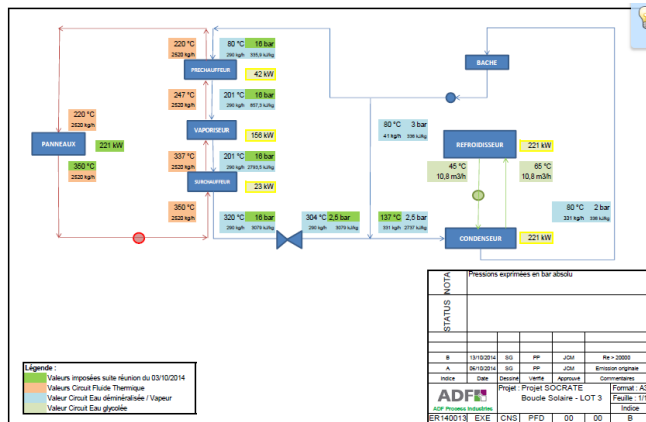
220 °C
2520 kg/h
80 °C 16 bar
290 kg/h 555,9 kJ/kg
PRECHAUFFEUR
42 kW
BACHE
247 °C
2520 kg/h
201 °C 16 bar
290 kg/h 857,3 kJ/kg
220 °C
2520 kg/h
VAPORISEUR
156 kW
80 °C 3 bar
41 kg/h 336 kJ/kg
PANNEAUX
221 kW
REFROIDISSEUR
221 kW
337 °C
2520 kg/h
201 °C 16 bar
290 kg/h 2790,5 kJ/kg
350 °C
2520 kg/h
SURCHAUFFEUR
23 kW
45 °C
10,8 m3/h
65 °C
10,8 m3/h
350 °C
2520 kg/h
320 °C 16 bar
290 kg/h 3079 kJ/kg
304 °C 2,5 bar
290 kg/h 3079 kJ/kg
137 °C 2,5 bar
331 kg/h 2737 kJ/kg
80 °C 2 bar
331 kg/h 336 kJ/kg
CONDENSEUR
221 kW

| NOTA | Pressions exprimées en bar absolu |
|---|---|
| STATUS | |

| B | 13/10/2014 | SG | PP | JCM | Re > 20000 |
|---|---|---|---|---|---|
| A | 06/10/2014 | SG | PP | JCM | Emission originale |
| Indice | Date | Dessiné | Vérifié | Approuvé | Commentaires |

ADF
ADF Process Industries
Projet : Projet SOCRATE
Boucle Solaire - LOT 3
Format : A3
Feuille : 1/1
Indice
ER140013 EXE CNS PFD 00 00 B

Légende :
Valeurs imposées suite réunion du 03/10/2014
Valeurs Circuit Fluide Thermique
Valeurs Circuit Eau déminéralisée / Vapeur
Valeur Circuit Eau glycolée